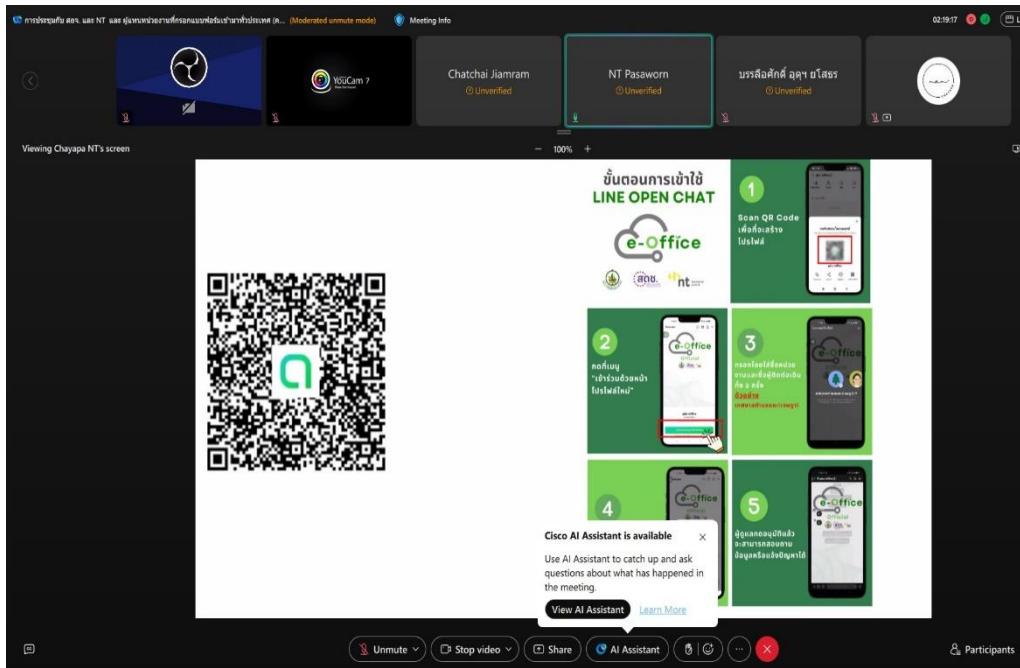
การประชุมกับ สอจ. และ NT และ ผู้แทนหน่วยงานที่กรอกแบบฟอร์มเข้ามาทั่วประเทศ (ค... (Moderated unmute mode)   Meeting Info   02:19:17

YouCam 7

Chatchai Jiamram
Unverified

NT Pasaworn
Unverified

บรรลือศักดิ์ อุดุฯ ฉโสธร
Unverified

Viewing Chayapa NT's screen

100%

ขั้นตอนการเข้าใช้
LINE OPEN CHAT

e-Office

สอซ.   nt

1
Scan QR Code เพื่อกดสร้างโปรไฟล์

2
กดที่เมนู "เข้าร่วมด้วยหน้าโปรไฟล์ใหม่"

e-Office

3
กรอกชื่อโปรไฟล์หน่วยงานและชื่อผู้ติดต่อเพื่อการ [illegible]
ตัวอย่าง
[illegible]

e-Office

4

e-Office

5
ผู้ดูแลกดอนุมัติแล้ว จะสามารถสอบถามข้อมูลหรือแจ้งปัญหาได้

e-Office

Cisco AI Assistant is available
Use AI Assistant to catch up and ask questions about what has happened in the meeting.
View AI Assistant   Learn More

Unmute   Stop video   Share   AI Assistant   Participants